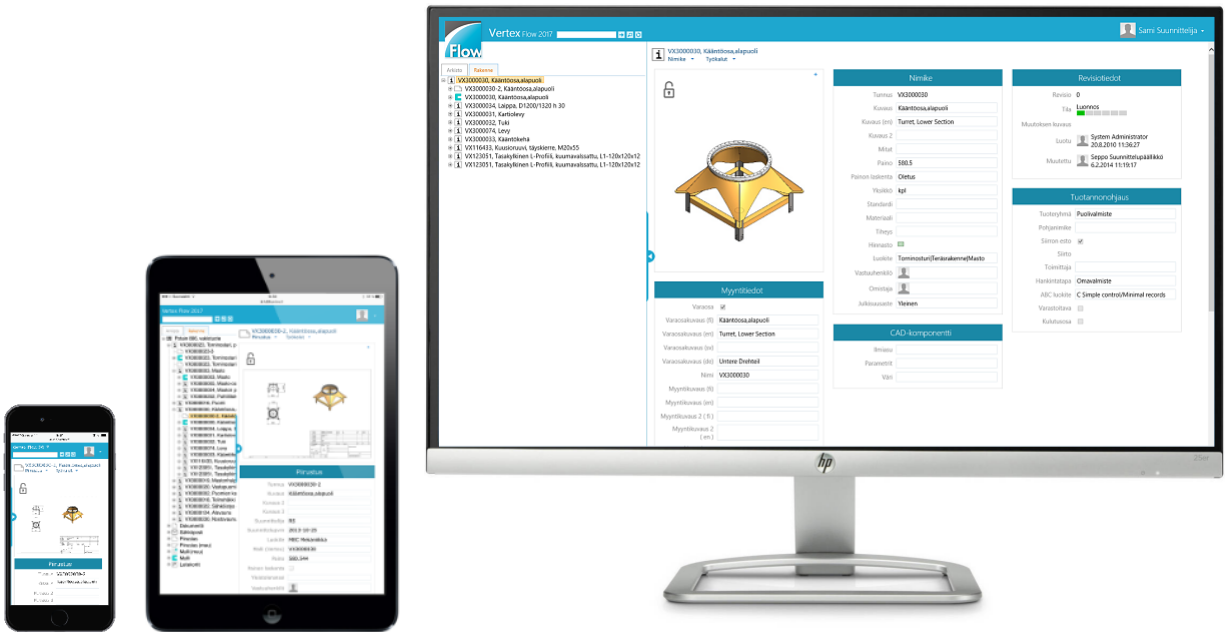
Vertex Flow 2017

Sami Suunnittelija

Flow

Arkisto Rakenne

VX3000030, Kääntöosa,alapuoli
VX3000030-2, Kääntöosa,alapuoli
VX3000030, Kääntöosa,alapuoli
VX3000034, Laippa, D1200/1320 h 30
VX3000031, Kartiolevy
VX3000032, Tuki
VX3000074, Levy
VX3000033, Kääntökehä
VX116433, Kuusioruuvi, täyskierre, M20x55
VX123051, Tasakylkinen L-Profiili, kuumavalssattu, L1-120x120x12
VX123051, Tasakylkinen L-Profiili, kuumavalssattu, L1-120x120x12

VX3000030, Kääntöosa,alapuoli
Nimike Työkalut

Nimike

| | |
|---|---|
| Tunnus | VX3000030 |
| Kuvaus | Kääntöosa,alapuoli |
| Kuvaus (en) | Turret, Lower Section |
| Kuvaus 2 | |
| Mitat | |
| Paino | 580.5 |
| Painon laskenta | Oletus |
| Yksikkö | kpl |
| Standardi | |
| Materiaali | |
| Tiheys | |
| Hinnasto | |
| Luokitt | Tornimosturi\Teräsrakenne\Masto |
| Vastuuhenkilö | |
| Omistaja | |
| Julkisuusaste | Yleinen |

Revisiotiedot

| | |
|---|---|
| Revisio | 0 |
| Tila | Luonnos |
| Muutoksen kuvaus | |
| Luotu | System Administrator 20.8.2010 11:36:27 |
| Muutettu | Seppo Suunnittelupäällikkö 6.2.2014 11:19:17 |

Tuotannonohjaus

| | |
|---|---|
| Tuoteryhmä | Puolivalmiste |
| Pohjanimike | |
| Siirron esto | |
| Siirto | |
| Toimittaja | |
| Hankintatapa | Omavalmiste |
| ABC luokite | C Simple control/Minimal records |
| Varastoitava | |
| Kulutusosa | |

Myyntitiedot

| | |
|---|---|
| Varaosa | |
| Varaosakuvaus (fi) | Kääntöosa,alapuoli |
| Varaosakuvaus (en) | Turret, Lower Section |
| Varaosakuvaus (sv) | |
| Varaosakuvaus (de) | Untere Drehteil |
| Nimi | VX3000030 |
| Myyntikuvaus (fi) | |
| Myyntikuvaus (en) | |
| Myyntikuvaus 2 (fi) | |
| Myyntikuvaus 2 (en) | |

CAD-komponentti

| | |
|---|---|
| Ilmasu | |
| Parametrit | |
| Väri | |

hp

Vertex Flow 2017

VX3000030-2, Kääntöosa,alapuoli
Perustiedot

| | |
|---|---|
| Tunnus | VX3000030-2 |
| Kuvaus | Kääntöosa,alapuoli |

Perustiedot